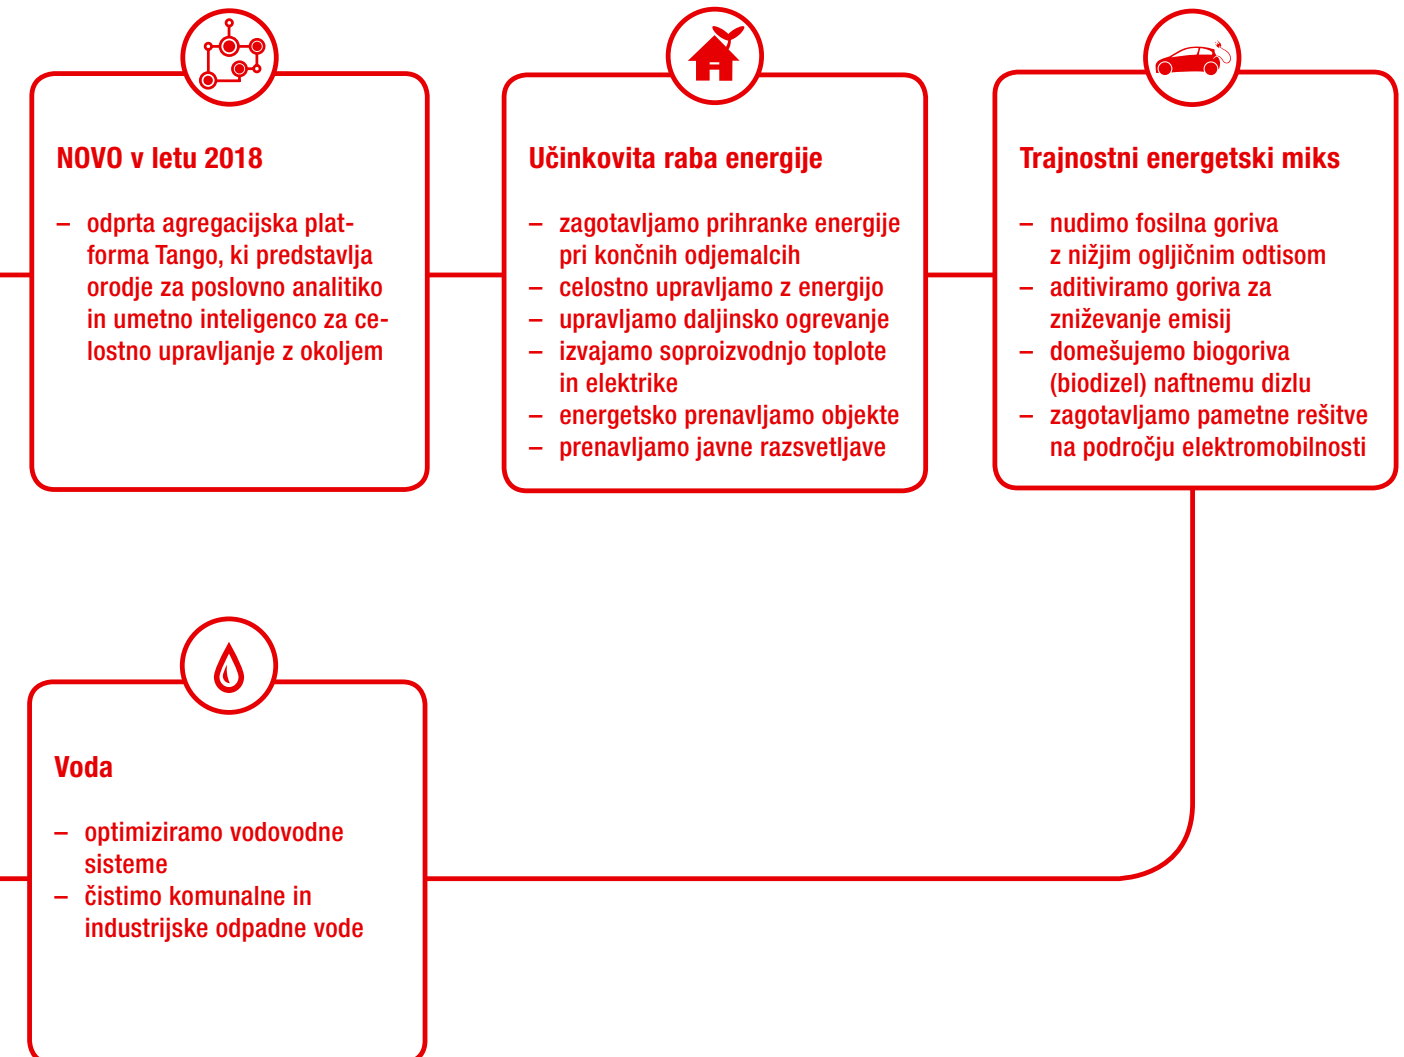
NOVO v letu 2018

– odprta agregacijska platforma Tango, ki predstavlja orodje za poslovno analitiko in umetno inteligenco za celostno upravljanje z okoljem

Učinkovita raba energije

– zagotavljamo prihranke energije pri končnih odjemalcih
– celostno upravljamo z energijo
– upravljamo daljinsko ogrevanje
– izvajamo soproizvodnjo toplote in elektrike
– energetsko prenavljamo objekte
– prenavljamo javne razsvetljave

Trajnostni energetski miks

– nudimo fosilna goriva z nižjim ogljičnim odtisom
– aditiviramo goriva za zniževanje emisij
– domešujemo biogoriva (biodizel) naftnemu dizlu
– zagotavljamo pametne rešitve na področju elektromobilnosti

Voda

– optimiziramo vodovodne sisteme
– čistimo komunalne in industrijske odpadne vode